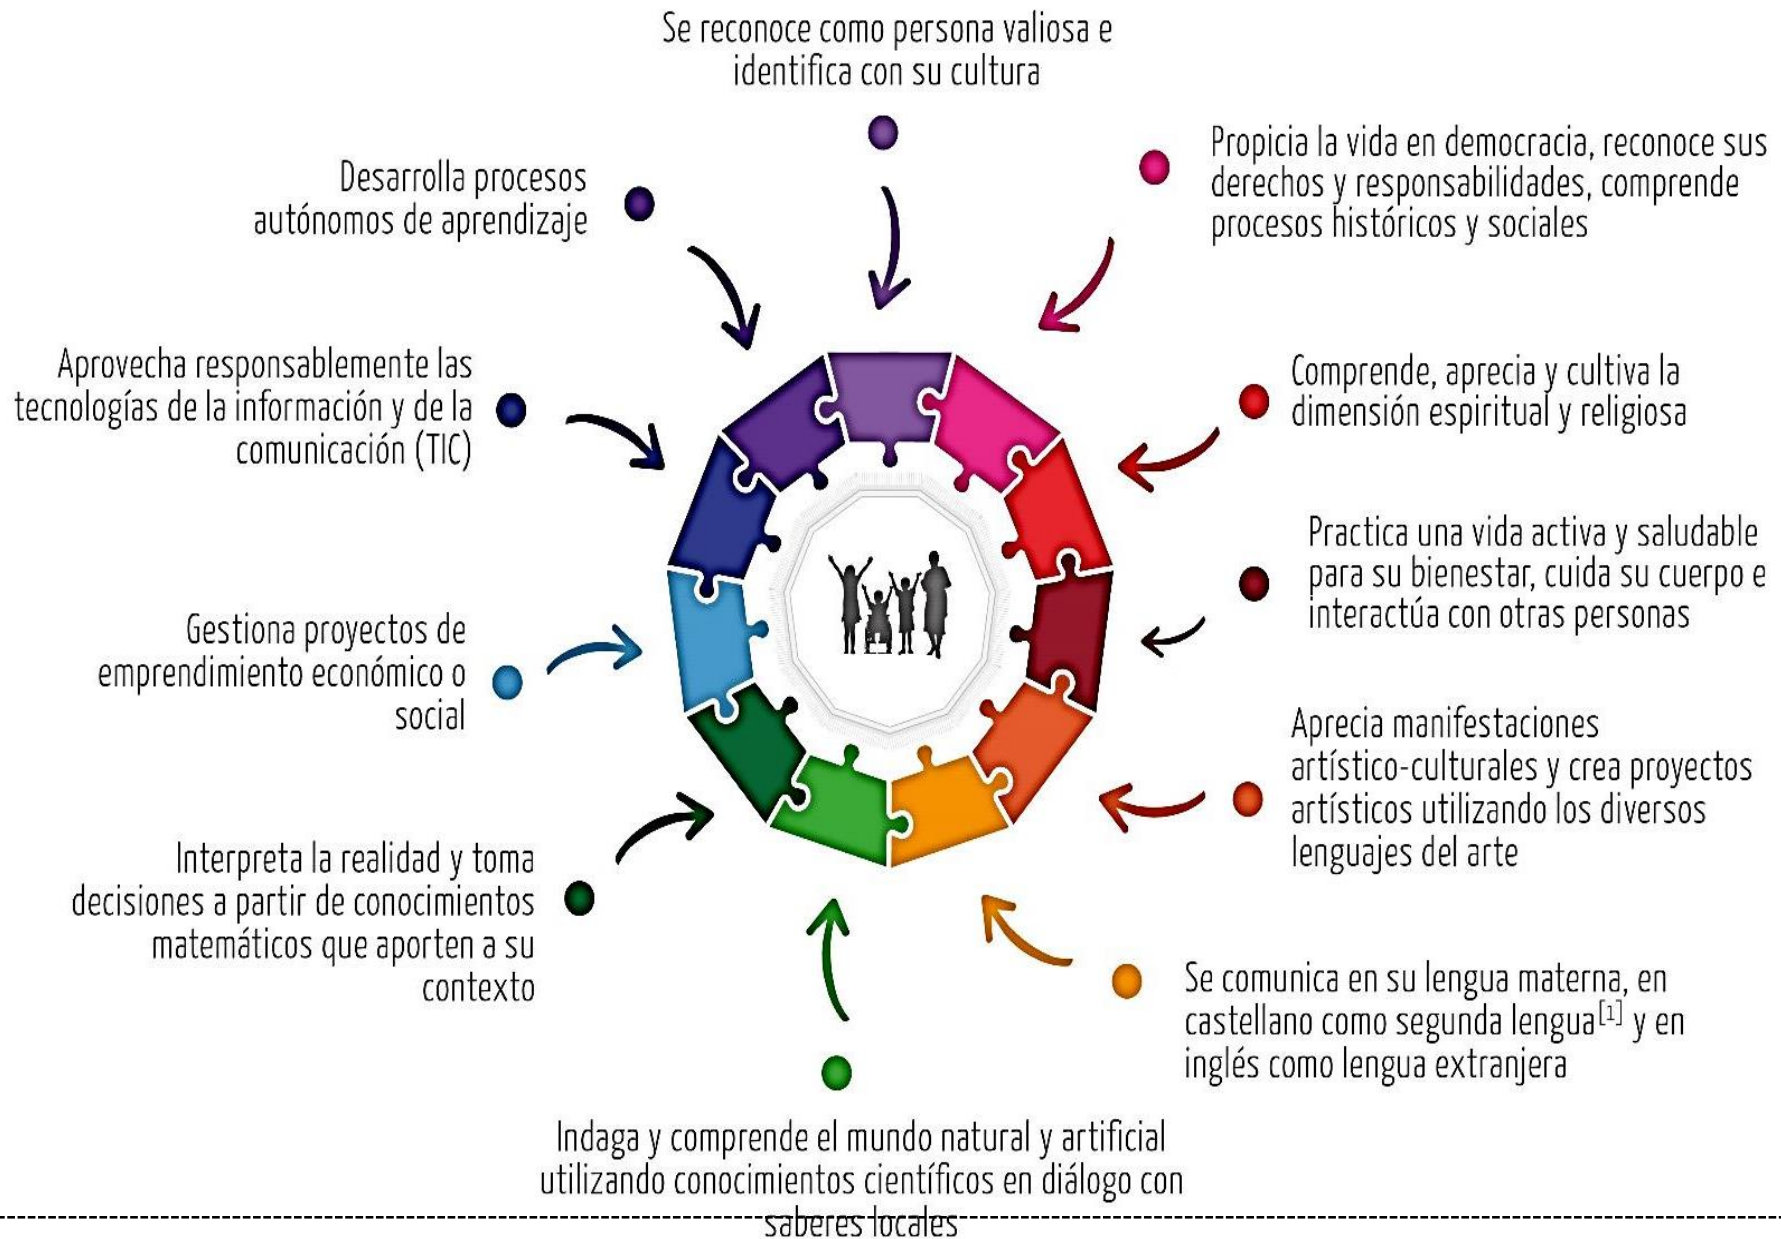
Se reconoce como persona valiosa e identifica con su cultura

Desarrolla procesos autónomos de aprendizaje

Propicia la vida en democracia, reconoce sus derechos y responsabilidades, comprende procesos históricos y sociales

Aprovecha responsablemente las tecnologías de la información y de la comunicación (TIC)

Comprende, aprecia y cultiva la dimensión espiritual y religiosa

Practica una vida activa y saludable para su bienestar, cuida su cuerpo e interactúa con otras personas

Gestiona proyectos de emprendimiento económico o social

Aprecia manifestaciones artístico-culturales y crea proyectos artísticos utilizando los diversos lenguajes del arte

Interpreta la realidad y toma decisiones a partir de conocimientos matemáticos que aporten a su contexto

Se comunica en su lengua materna, en castellano como segunda lengua$^{[1]}$ y en inglés como lengua extranjera

Indaga y comprende el mundo natural y artificial utilizando conocimientos científicos en diálogo con saberes locales